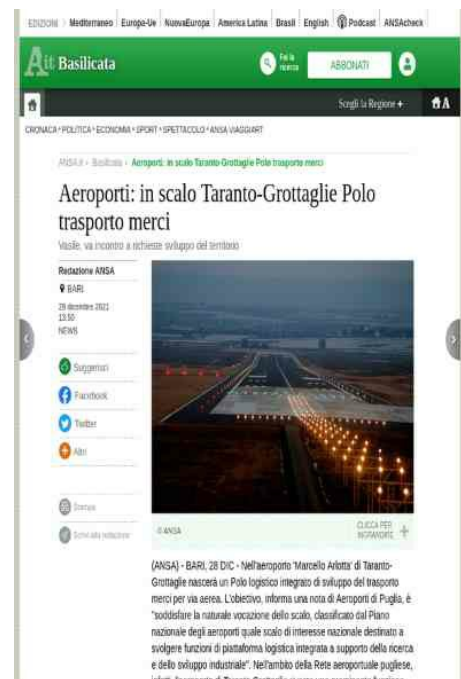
EDIZIONI Mediterraneo Europa-Ue NuovaEuropa America Latina Brasil English Podcast ANSAcheck

Basilicata

Fai la ricerca

ABBONATI

Scegli la Regione +

CRONACA • POLITICA • ECONOMIA • SPORT • SPETTACOLO • ANSA VIAGGIART

ANSA.it › Basilicata › Aeroporti: in scalo Taranto-Grottaglie Polo trasporto merci

Aeroporti: in scalo Taranto-Grottaglie Polo trasporto merci

Vasile, va incontro a richieste sviluppo del territorio

Redazione ANSA
BARI
28 dicembre 2021
13:50
NEWS

Suggerisci
Facebook
Twitter
Altri

Stampa
Scrivi alla redazione

© ANSA

CLICCA PER INGRANDIRE

(ANSA) - BARI, 28 DIC - Nell'aeroporto 'Marcello Arlotta' di Taranto-Grottaglie nascerà un Polo logistico integrato di sviluppo del trasporto merci per via aerea. L'obiettivo, informa una nota di Aeroporti di Puglia, è "soddisfare la naturale vocazione dello scalo, classificato dal Piano nazionale degli aeroporti quale scalo di interesse nazionale destinato a svolgere funzioni di piattaforma logistica integrata a supporto della ricerca e dello sviluppo industriale". Nell'ambito della Rete aeroportuale pugliese, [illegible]